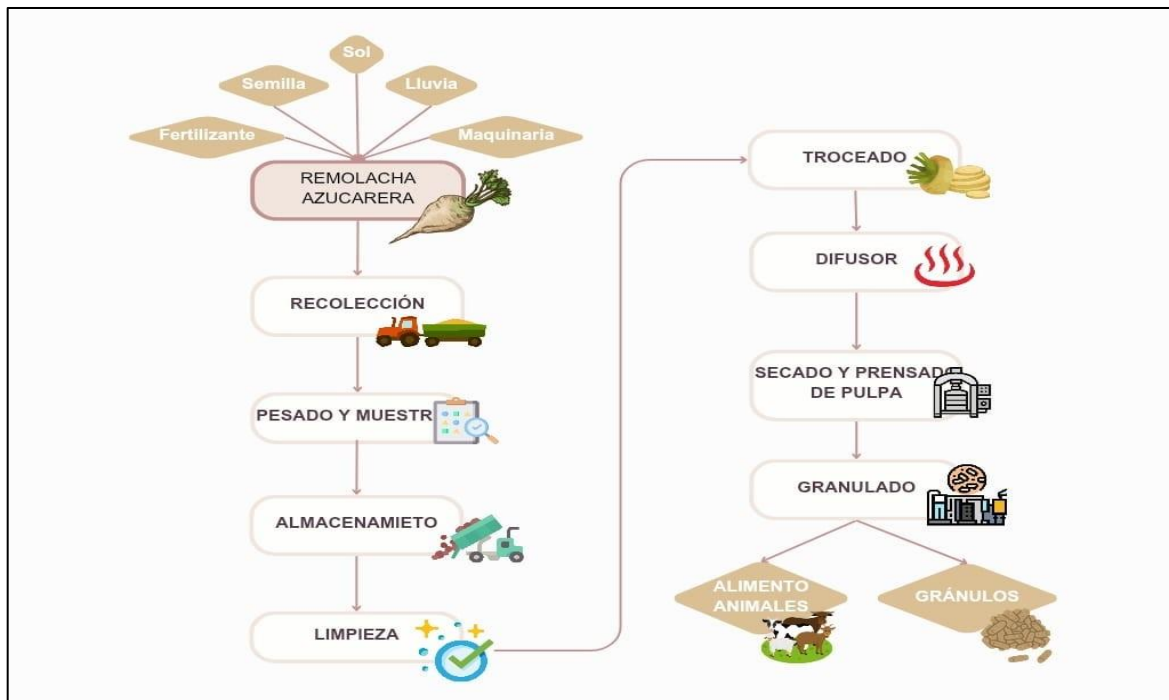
Sol

Semilla

Lluvia

Fertilizante

Maquinaria

REMOLACHA AZUCARERA

RECOLECCIÓN

PESADO Y MUESTR

ALMACENAMIETO

LIMPIEZA

TROCEADO

DIFUSOR

SECADO Y PRENSAD DE PULPA

GRANULADO

ALIMENTO ANIMALES

GRÁNULOS